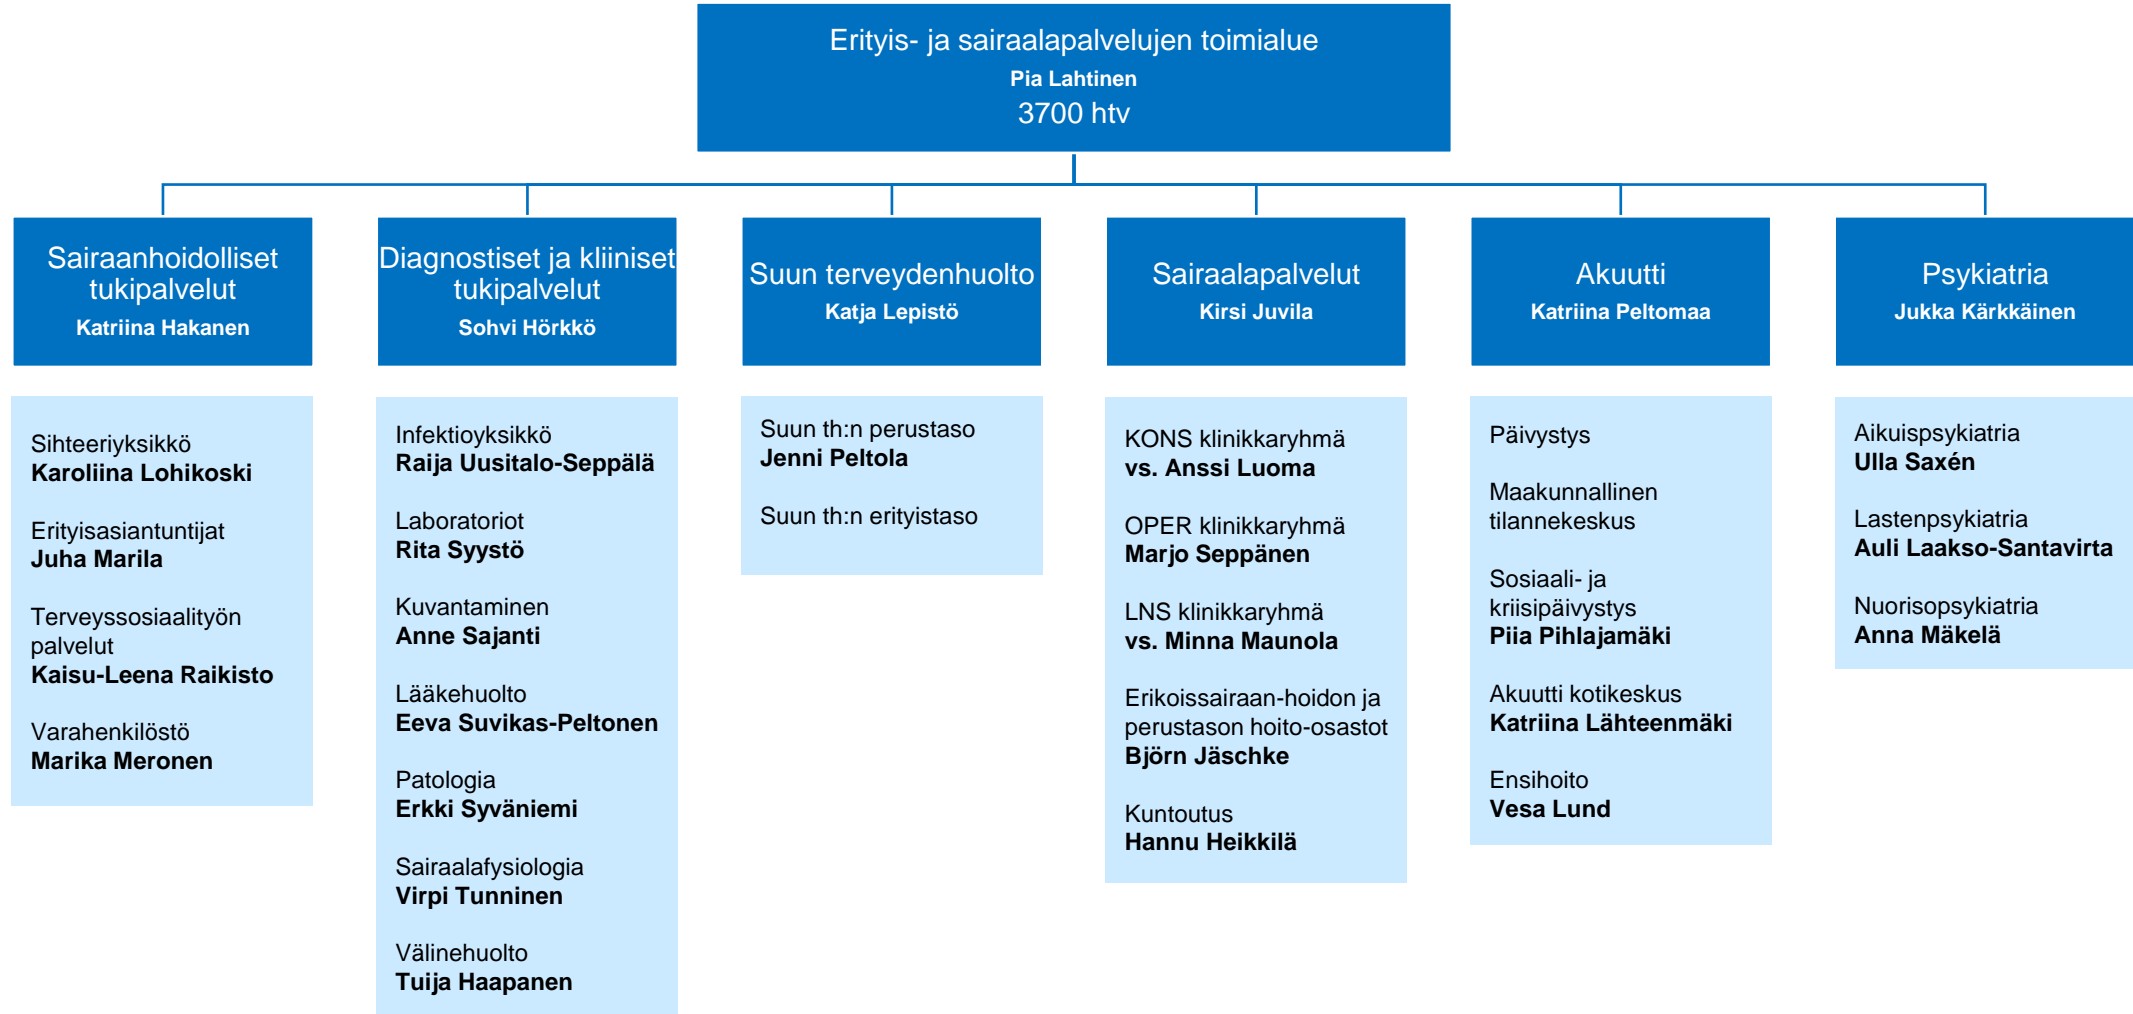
Erityis- ja sairaalapalvelujen toimialue
Pia Lahtinen
3700 htv

Sairaanhoidolliset tukipalvelut
Katriina Hakanen

Sihteeriyksikkö
Karoliina Lohikoski

Erityisasiantuntijat
Juha Marila

Terveyssosiaalityön palvelut
Kaisu-Leena Raikisto

Varahenkilöstö
Marika Meronen

Diagnostiset ja kliiniset tukipalvelut
Sohvi Hörkkö

Infektioyksikkö
Raija Uusitalo-Seppälä

Laboratoriot
Rita Syystö

Kuvantaminen
Anne Sajanti

Lääkehuolto
Eeva Suvikas-Peltonen

Patologia
Erkki Syväniemi

Sairaalafysiologia
Virpi Tunninen

Välinehuolto
Tuija Haapanen

Suun terveydenhuolto
Katja Lepistö

Suun th:n perustaso
Jenni Peltola

Suun th:n erityistaso

Sairaalapalvelut
Kirsi Juvila

KONS klinikkaryhmä
vs. Anssi Luoma

OPER klinikkaryhmä
Marjo Seppänen

LNS klinikkaryhmä
vs. Minna Maunola

Erikoissairaan-hoidon ja perustason hoito-osastot
Björn Jäschke

Kuntoutus
Hannu Heikkilä

Akuutti
Katriina Peltomaa

Päivystys

Maakunnallinen tilannekeskus

Sosiaali- ja kriisipäivystys
Piia Pihlajamäki

Akuutti kotikeskus
Katriina Lähteenmäki

Ensihoito
Vesa Lund

Psykiatria
Jukka Kärkkäinen

Aikuispsykiatria
Ulla Saxén

Lastenpsykiatria
Auli Laakso-Santavirta

Nuorisopsykiatria
Anna Mäkelä